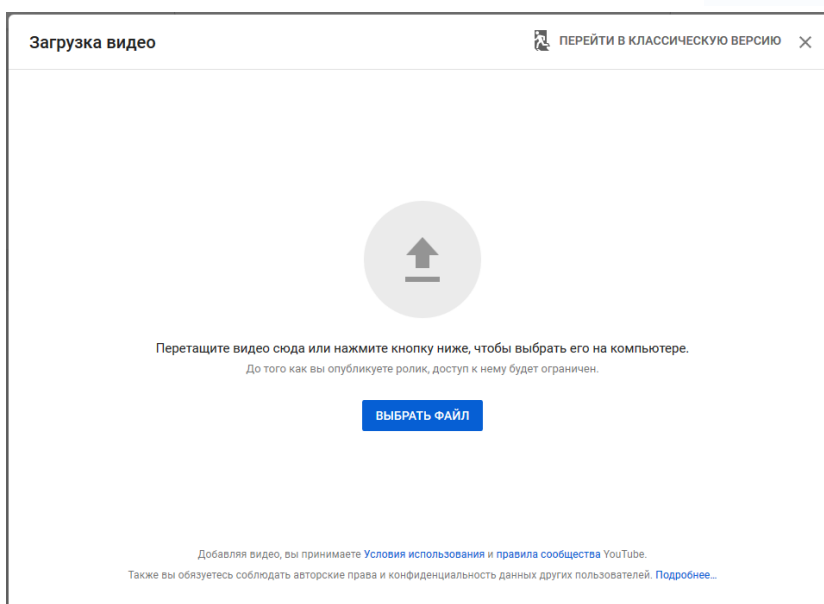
Загрузка видео

ПЕРЕЙТИ В КЛАССИЧЕСКУЮ ВЕРСИЮ ✕

Перетащите видео сюда или нажмите кнопку ниже, чтобы выбрать его на компьютере.

До того как вы опубликуете ролик, доступ к нему будет ограничен.

ВЫБРАТЬ ФАЙЛ

Добавляя видео, вы принимаете Условия использования и правила сообщества YouTube.

Также вы обязуетесь соблюдать авторские права и конфиденциальность данных других пользователей. Подробнее...